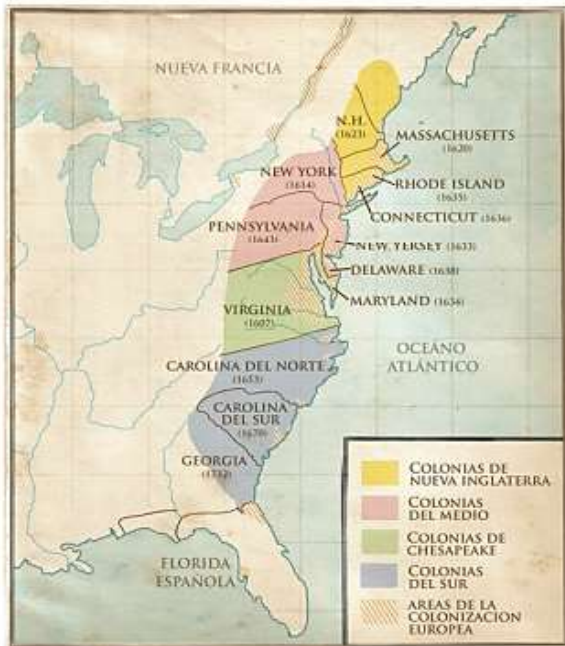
NUEVA FRANCIA

N.H. (1623)
MASSACHUSETTS (1620)
NEW YORK (1614)
RHODE ISLAND (1635)
CONNECTICUT (1636)
PENNSYLVANIA (1643)
NEW YERSEY (1633)
DELAWARE (1638)
MARYLAND (1634)
VIRGINIA (1607)
CAROLINA DEL NORTE (1653)
CAROLINA DEL SUR (1670)
GEORGIA (1732)

OCÉANO ATLÁNTICO

FLORIDA ESPAÑOLA

COLONIAS DE NUEVA INGLATERRA
COLONIAS DEL MEDIO
COLONIAS DE CHESAPEAKE
COLONIAS DEL SUR
AREAS DE LA COLONIZACION EUROPEA